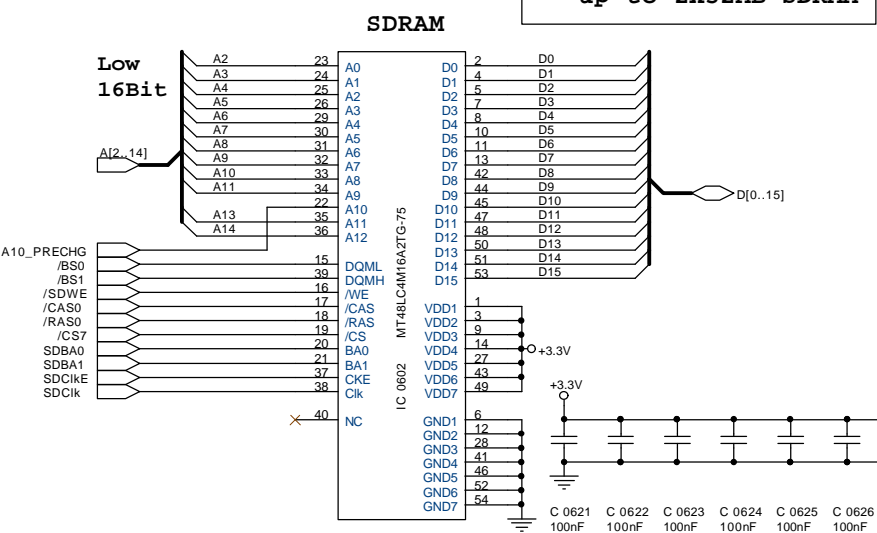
up to 2x32MB SDRAM

SDRAM

Low 16Bit

A[2..14]

A2 23 A0
A3 24 A1
A4 25 A2
A5 26 A3
A6 29 A4
A7 30 A5
A8 31 A6
A9 32 A7
A10 33 A8
A11 34 A9
22 A10
A13 35 A11
A14 36 A12

A10_PRECHG
/BS0 15 DQML
/BS1 39 DQMH
/SDWE 16 /WE
/CAS0 17 /CAS
/RAS0 18 /RAS
/CS7 19 /CS
SDBA0 20 BA0
SDBA1 21 BA1
SDClkE 37 CKE
SDClk 38 Clk
40 NC

MT48LC4M16A2TG-75
IC 0602

D0 2 D0
D1 4 D1
D2 5 D2
D3 7 D3
D4 8 D4
D5 10 D5
D6 11 D6
D7 13 D7
D8 42 D8
D9 44 D9
D10 45 D10
D11 47 D11
D12 48 D12
D13 50 D13
D14 51 D14
D15 53 D15

D[0..15]

VDD1 1
VDD2 3
VDD3 9
VDD4 14
VDD5 27
VDD6 43
VDD7 49
+3.3V

GND1 6
GND2 12
GND3 28
GND4 41
GND5 46
GND6 52
GND7 54

+3.3V

C 0621 100nF
C 0622 100nF
C 0623 100nF
C 0624 100nF
C 0625 100nF
C 0626 100nF